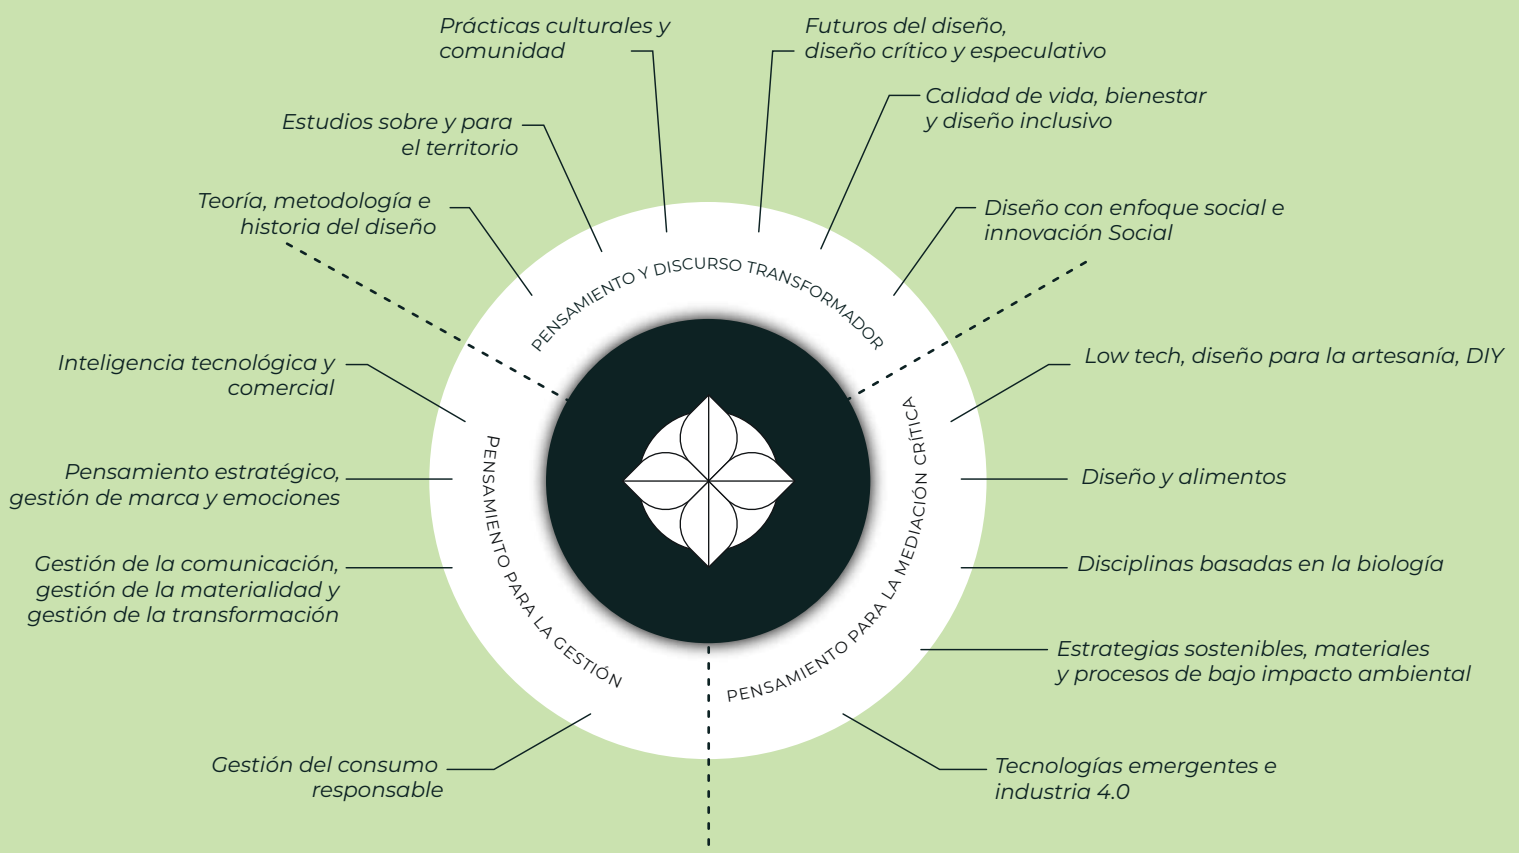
Prácticas culturales y comunidad

Futuros del diseño, diseño crítico y especulativo

Calidad de vida, bienestar y diseño inclusivo

Estudios sobre y para el territorio

Teoría, metodología e historia del diseño

Diseño con enfoque social e innovación Social

PENSAMIENTO Y DISCURSO TRANSFORMADOR

Inteligencia tecnológica y comercial

Low tech, diseño para la artesanía, DIY

Pensamiento estratégico, gestión de marca y emociones

Diseño y alimentos

PENSAMIENTO PARA LA GESTIÓN

PENSAMIENTO PARA LA MEDIACIÓN CRÍTICA

Gestión de la comunicación, gestión de la materialidad y gestión de la transformación

Disciplinas basadas en la biología

Estrategias sostenibles, materiales y procesos de bajo impacto ambiental

Gestión del consumo responsable

Tecnologías emergentes e industria 4.0